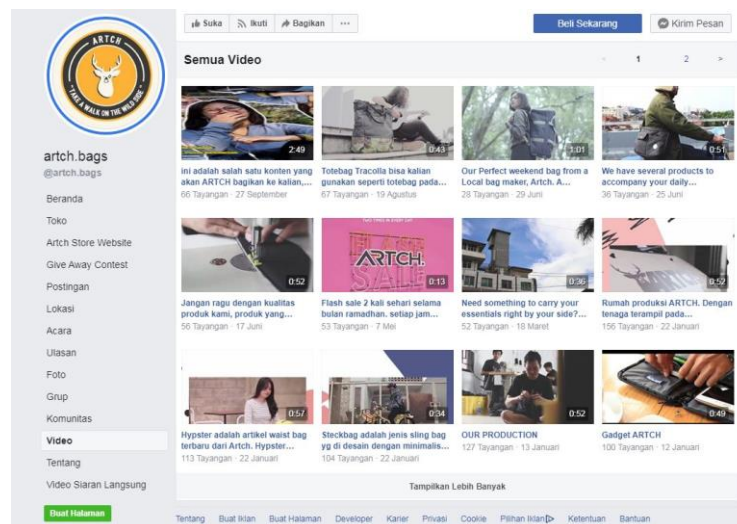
ARTCH
TAKE A WALK ON THE WILD SIDE

artch.bags
@artch.bags

Beranda
Toko
Artch Store Website
Give Away Contest
Postingan
Lokasi
Acara
Ulasan
Foto
Grup
Komunitas
Video
Tentang
Video Siaran Langsung

Buat Halaman

Suka
Ikuti
Bagikan
···

Beli Sekarang
Kirim Pesan

Semua Video

1 2 >

2:49
ini adalah salah satu konten yang akan ARTCH bagikan ke kalian,...
66 Tayangan · 27 September

0:43
Totebag Tracolla bisa kalian gunakan seperti totebag pada...
67 Tayangan · 19 Agustus

1:01
Our Perfect weekend bag from a Local bag maker, Artch. A...
28 Tayangan · 29 Juni

0:51
We have several products to accompany your daily...
36 Tayangan · 25 Juni

0:52
Jangan ragu dengan kualitas produk kami, produk yang...
56 Tayangan · 17 Juni

ARTCH. SALE
0:13
Flash sale 2 kali sehari selama bulan ramadhan. setiap jam...
53 Tayangan · 7 Mei

0:36
Need something to carry your essentials right by your side?...
52 Tayangan · 18 Maret

0:52
Rumah produksi ARTCH. Dengan tenaga terampil pada...
156 Tayangan · 22 Januari

0:57
Hypster adalah artikel waist bag terbaru dari Artch. Hypster...
113 Tayangan · 22 Januari

0:34
Steckbag adalah jenis sling bag yg di desain dengan minimalis...
104 Tayangan · 22 Januari

0:52
OUR PRODUCTION
127 Tayangan · 13 Januari

0:49
Gadget ARTCH
100 Tayangan · 12 Januari

Tampilkan Lebih Banyak

Tentang Buat Iklan Buat Halaman Developer Karier Privasi Cookie Pilihan Iklan Ketentuan Bantuan